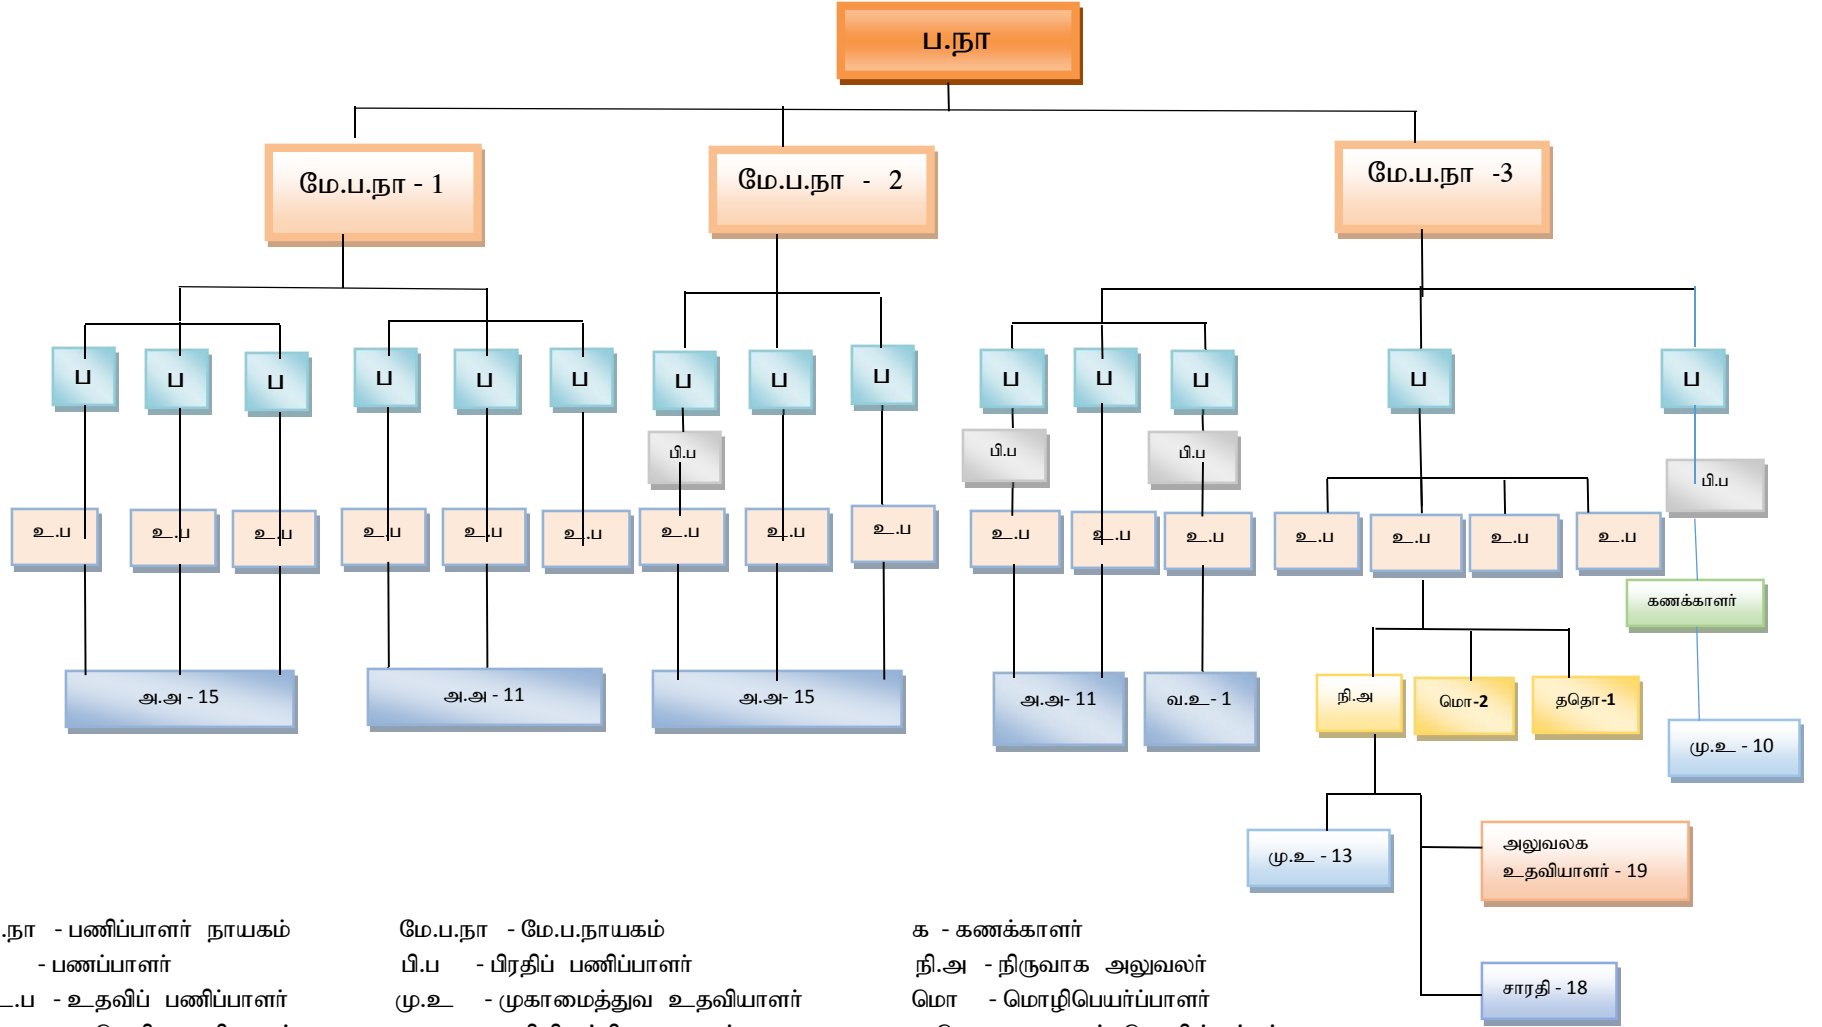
ப.நா

மே.ப.நா - 1

மே.ப.நா - 2

மே.ப.நா -3

ப ப ப ப ப ப ப ப ப ப ப ப ப ப

பி.ப பி.ப பி.ப பி.ப

உ.ப உ.ப உ.ப உ.ப உ.ப உ.ப உ.ப உ.ப உ.ப உ.ப உ.ப உ.ப உ.ப உ.ப உ.ப உ.ப

கணக்காளர்

அ.அ - 15

அ.அ - 11

அ.அ- 15

அ.அ- 11

வ.உ - 1

நி.அ

மொ-2

ததொ-1

மு.உ - 10

மு.உ - 13

அலுவலக உதவியாளர் - 19

சாரதி - 18

.நா - பணிப்பாளர் நாயகம்
- பணப்பாளர்
_.ப - உதவிப் பணிப்பாளர்

மே.ப.நா - மே.ப.நாயகம்
பி.ப - பிரதிப் பணிப்பாளர்
மு.உ - முகாமைத்துவ உதவியாளர்

க - கணக்காளர்
நி.அ - நிருவாக அலுவலர்
மொ - மொழிபெயர்ப்பாளர்
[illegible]